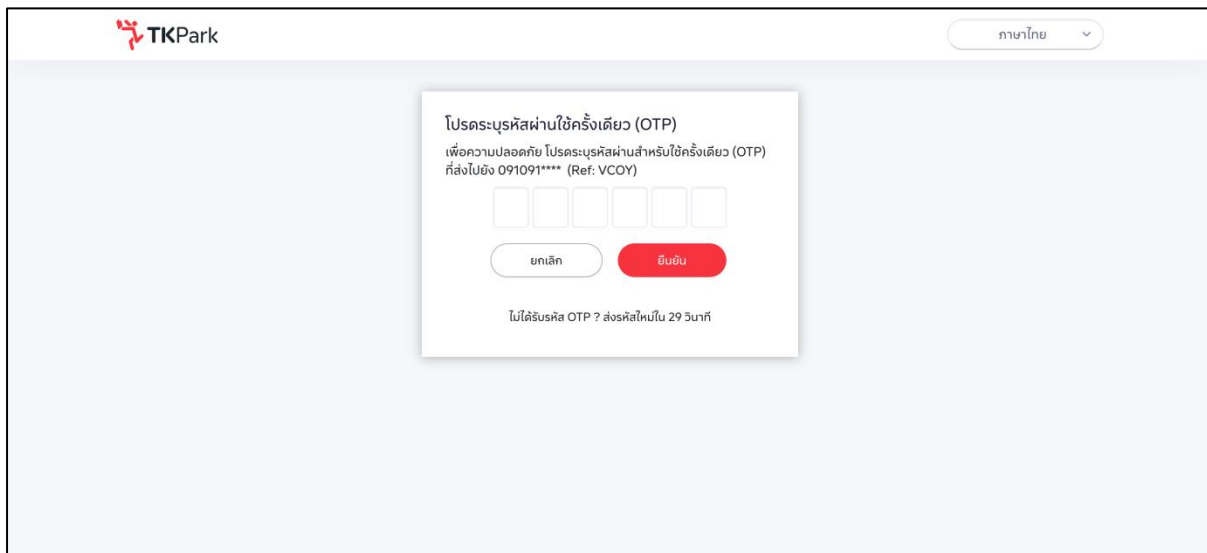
TKPark

ภาษาไทย

โปรดระบุรหัสผ่านใช้ครั้งเดียว (OTP)

เพื่อความปลอดภัย โปรดระบุรหัสผ่านสำหรับใช้ครั้งเดียว (OTP) ที่ส่งไปยัง 091091**** (Ref: VCOY)

ยกเลิก

ยืนยัน

ไม่ได้รับรหัส OTP ? ส่งรหัสใหม่ใน 29 วินาที